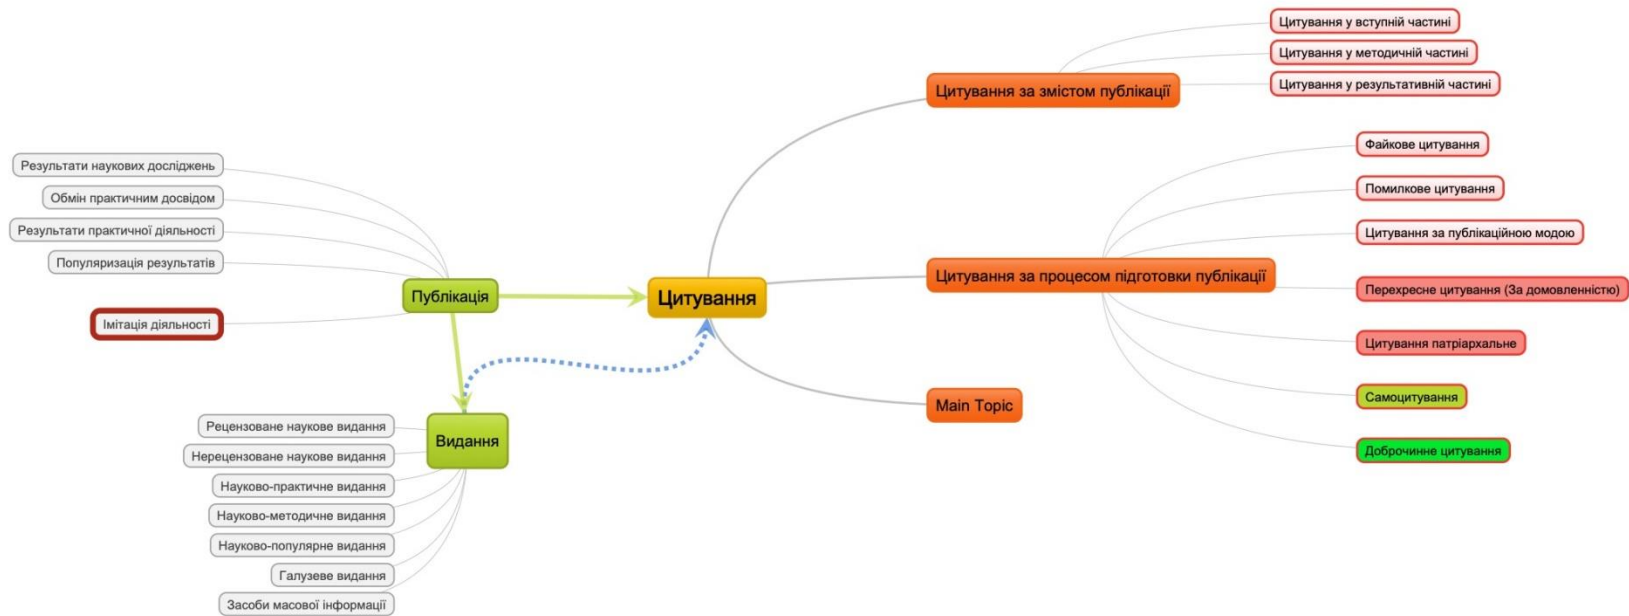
Цитування у вступній частині
Цитування у методичній частині
Цитування у результативній частині
Цитування за змістом публікації
Файкове цитування
Помилкове цитування
Цитування за публікаційною модою
Цитування за процесом підготовки публікації
Перехресне цитування (За домовленністю)
Цитування патріархальне
Самоцитування
Доброчинне цитування
Main Topic
Цитування
Результати наукових досліджень
Обмін практичним досвідом
Результати практичної діяльності
Популяризація результатів
Публікація
Імітація діяльності
Видання
Рецензоване наукове видання
Нерецензоване наукове видання
Науково-практичне видання
Науково-методичне видання
Науково-популярне видання
Галузеве видання
Засоби масової інформації